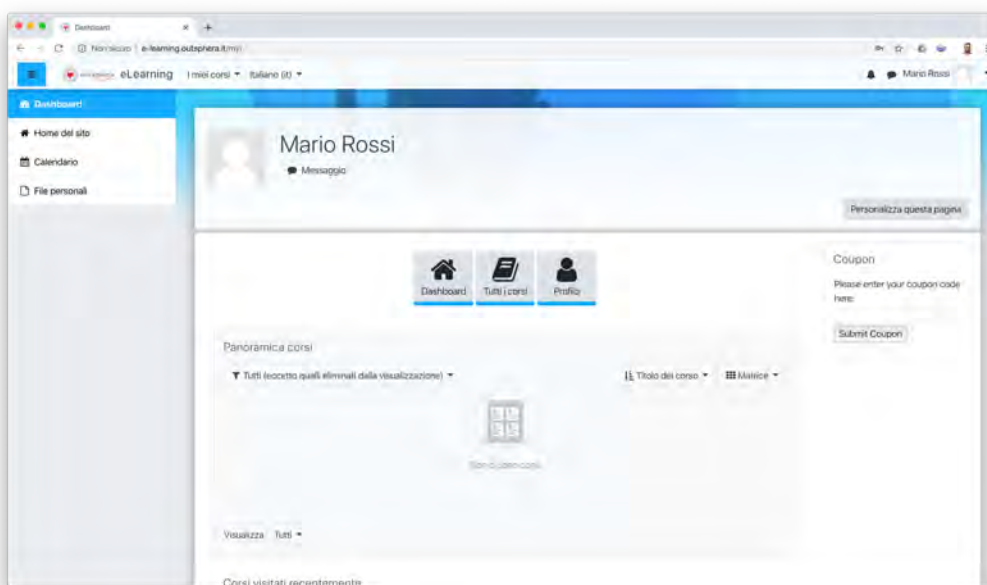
Dashboard
Non sicuro | e-learning.outsphera.it/my/
eLearning I miei corsi ▾ Italiano (it) ▾
Mario Rossi
Dashboard
Home del sito
Calendario
File personali
Mario Rossi
Messaggio
Personalizza questa pagina
Dashboard
Tutti i corsi
Profilo
Coupon
Please enter your coupon code here:
Submit Coupon
Panoramica corsi
Tutti (eccetto quelli eliminati dalla visualizzazione) ▾
Titolo del corso ▾
Matrice ▾
Non ci sono corsi
Visualizza Tutti ▾
Corsi visitati recentemente